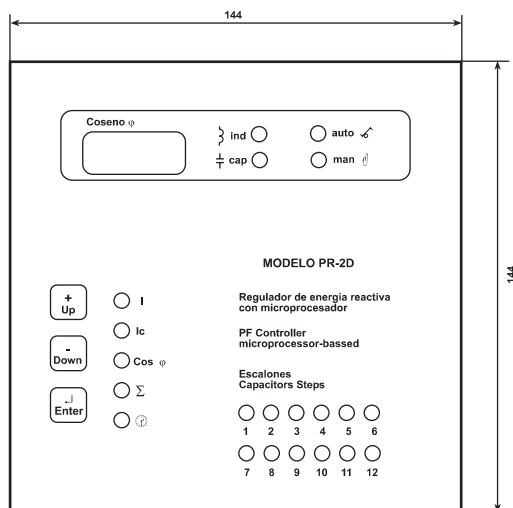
144

144

Coseno $\varphi$

ind

cap

auto

man

MODELO PR-2D

+
Up

-
Down

↵
Enter

I

Ic

Cos $\varphi$

$\Sigma$

Regulador de energía reactiva con microprocesador

PF Controller microprocessor-bassed

Escalones
Capacitors Steps

1 2 3 4 5 6

7 8 9 10 11 12